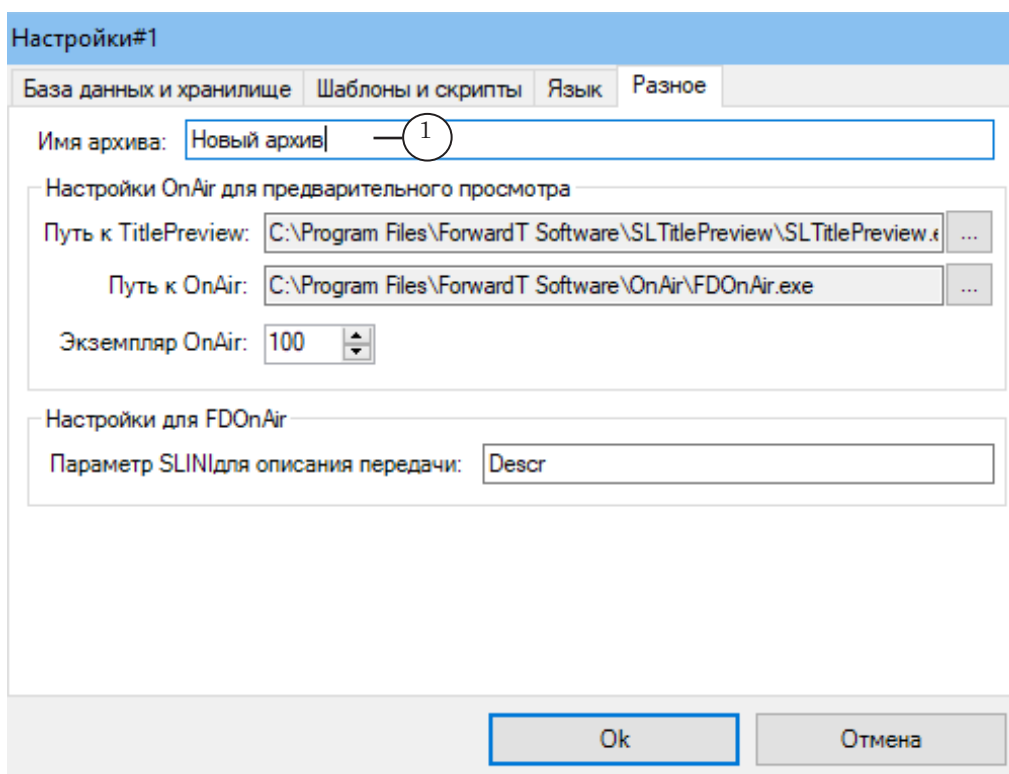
Настройки#1

База данных и хранилище | Шаблоны и скрипты | Язык | Разное

Имя архива: Новый архив

1

Настройки OnAir для предварительного просмотра

Путь к TitlePreview: C:\Program Files\ForwardT Software\SLTitlePreview\SLTitlePreview.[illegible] ...

Путь к OnAir: C:\Program Files\ForwardT Software\OnAir\FDOnAir.exe ...

Экземпляр OnAir: 100

Настройки для FDOnAir

Параметр SLINIдля описания передачи: Descr

Ok

Отмена